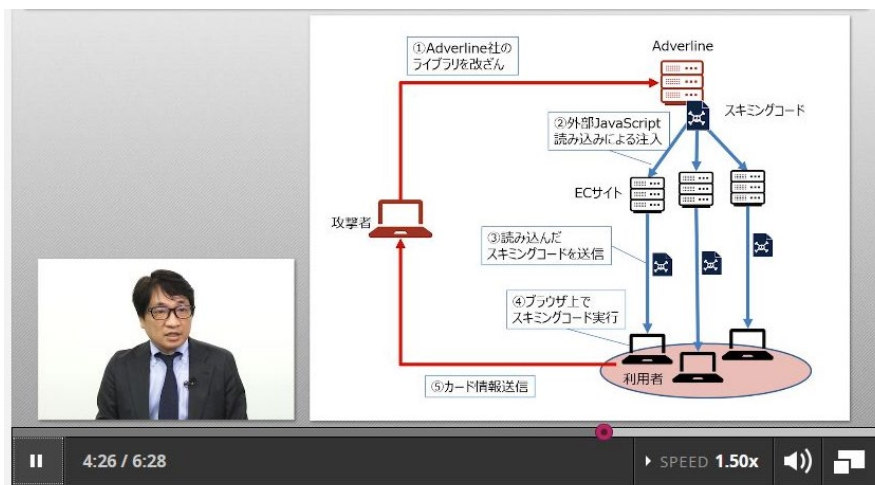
①Adverline社のライブラリを改ざん

Adverline

スキミングコード

②外部JavaScript読み込みによる注入

ECサイト

攻撃者

③読み込んだスキミングコードを送信

④ブラウザ上でスキミングコード実行

利用者

⑤カード情報送信

4:26 / 6:28

SPEED 1.50x